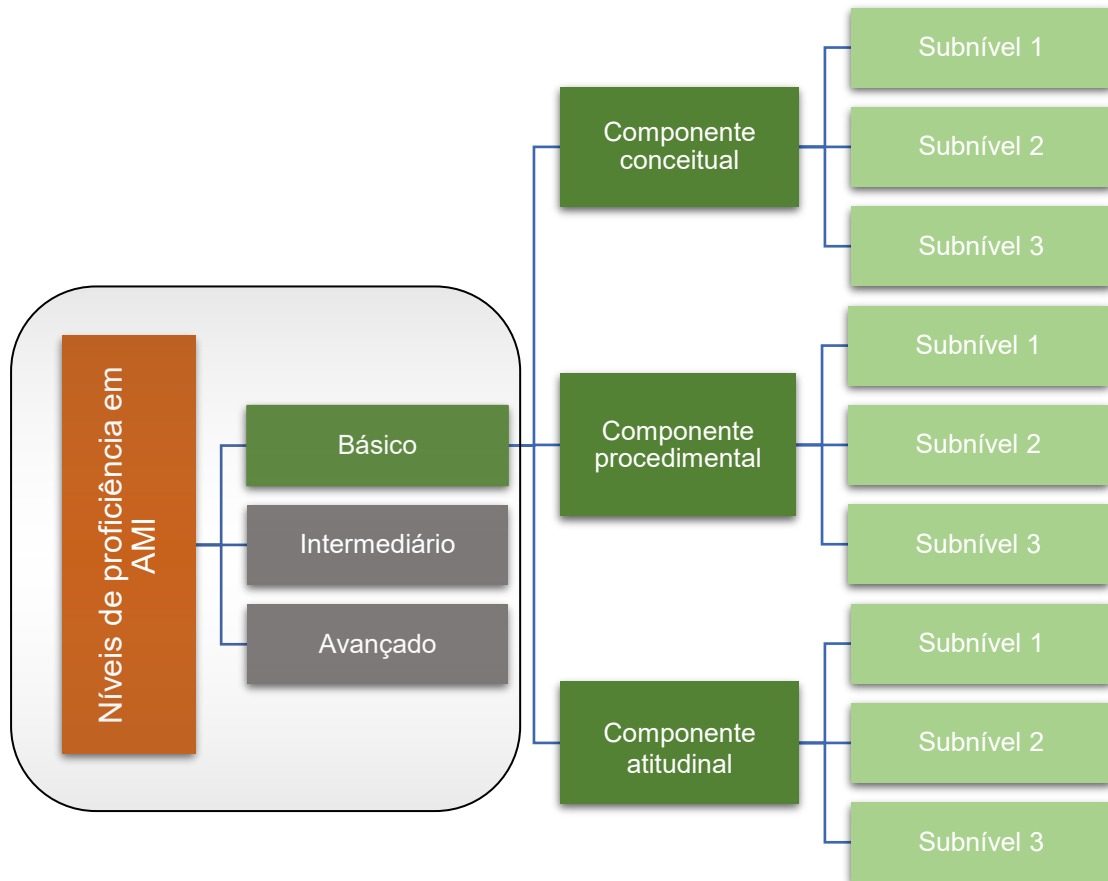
Níveis de proficiência em AMI

Básico

Intermediário

Avançado

Componente conceitual

Subnível 1

Subnível 2

Subnível 3

Componente procedimental

Subnível 1

Subnível 2

Subnível 3

Componente atitudinal

Subnível 1

Subnível 2

Subnível 3